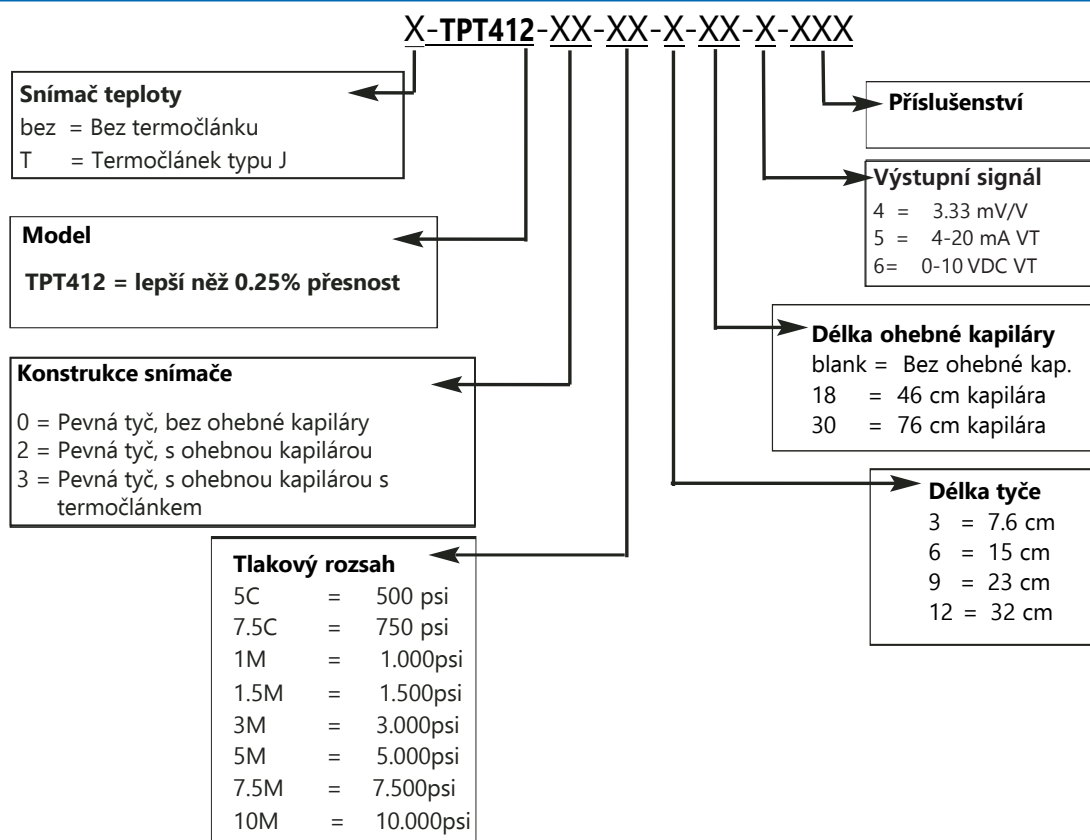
X-**TPT412**-XX-XX-X-XX-X-XXX

**Snímač teploty**
bez = Bez termočlánku
T = Termočlánek typu J

**Model**
**TPT412 = lepší něž 0.25% přesnost**

**Konstrukce snímače**
0 = Pevná tyč, bez ohebné kapiláry
2 = Pevná tyč, s ohebnou kapilárou
3 = Pevná tyč, s ohebnou kapilárou s termočlánkem

**Tlakový rozsah**
5C = 500 psi
7.5C = 750 psi
1M = 1.000psi
1.5M = 1.500psi
3M = 3.000psi
5M = 5.000psi
7.5M = 7.500psi
10M = 10.000psi

**Příslušenství**

**Výstupní signál**
4 = 3.33 mV/V
5 = 4-20 mA VT
6= 0-10 VDC VT

**Délka ohebné kapiláry**
blank = Bez ohebné kap.
18 = 46 cm kapilára
30 = 76 cm kapilára

**Délka tyče**
3 = 7.6 cm
6 = 15 cm
9 = 23 cm
12 = 32 cm